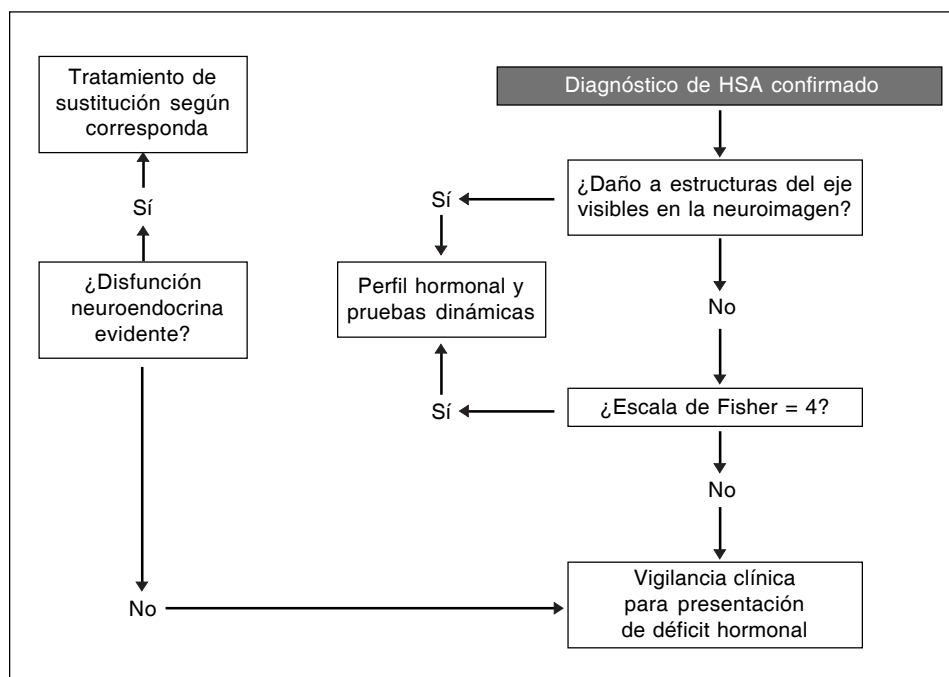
Tratamiento de sustitución según corresponda

Sí

¿Disfunción neuroendocrina evidente?

Diagnóstico de HSA confirmado

¿Daño a estructuras del eje visibles en la neuroimagen?

Sí

Perfil hormonal y pruebas dinámicas

No

Sí

¿Escala de Fisher = 4?

No

No

Vigilancia clínica para presentación de déficit hormonal